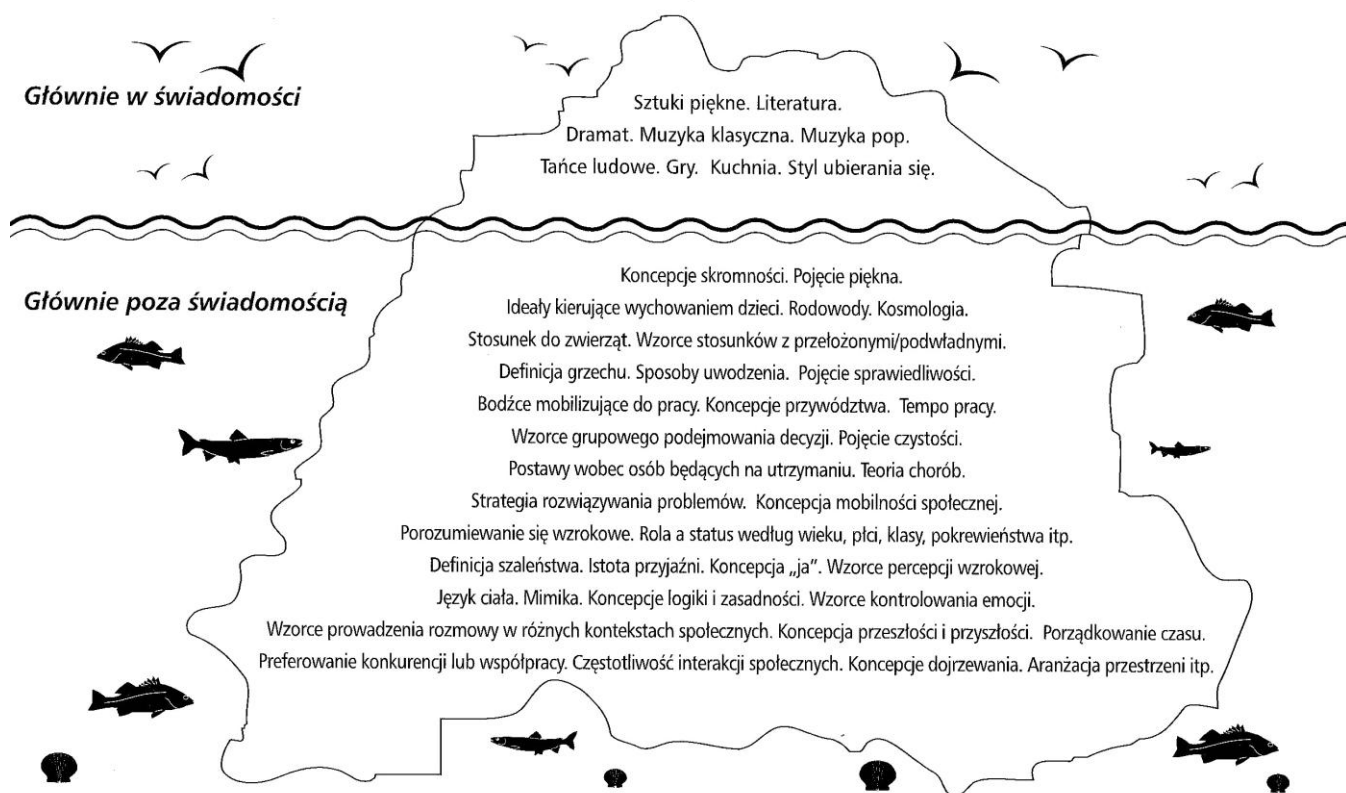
Głównie w świadomości

Sztuki piękne. Literatura.
Dramat. Muzyka klasyczna. Muzyka pop.
Tańce ludowe. Gry. Kuchnia. Styl ubierania się.

Głównie poza świadomością

Koncepcje skromności. Pojęcie piękna.
Ideały kierujące wychowaniem dzieci. Rodowody. Kosmologia.
Stosunek do zwierząt. Wzorce stosunków z przełożonymi/podwładnymi.
Definicja grzechu. Sposoby uwodzenia. Pojęcie sprawiedliwości.
Bodźce mobilizujące do pracy. Koncepcje przywództwa. Tempo pracy.
Wzorce grupowego podejmowania decyzji. Pojęcie czystości.
Postawy wobec osób będących na utrzymaniu. Teoria chorób.
Strategia rozwiązywania problemów. Koncepcja mobilności społecznej.
Porozumiewanie się wzrokowe. Rola a status według wieku, płci, klasy, pokrewieństwa itp.
Definicja szaleństwa. Istota przyjaźni. Koncepcja „ja". Wzorce percepcji wzrokowej.
Język ciała. Mimika. Koncepcje logiki i zasadności. Wzorce kontrolowania emocji.
Wzorce prowadzenia rozmowy w różnych kontekstach społecznych. Koncepcja przeszłości i przyszłości. Porządkowanie czasu.
Preferowanie konkurencji lub współpracy. Częstotliwość interakcji społecznych. Koncepcje dojrzewania. Aranżacja przestrzeni itp.